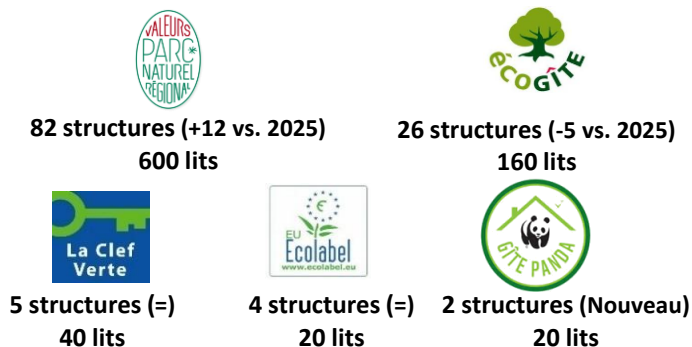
VALEURS PARC NATUREL RÉGIONAL

ÉCOGÎTE

82 structures (+12 vs. 2025)
600 lits

26 structures (-5 vs. 2025)
160 lits

La Clef Verte

EU Ecolabel
www.ecolabel.eu

GÎTE PANDA

5 structures (=)
40 lits

4 structures (=)
20 lits

2 structures (Nouveau)
20 lits